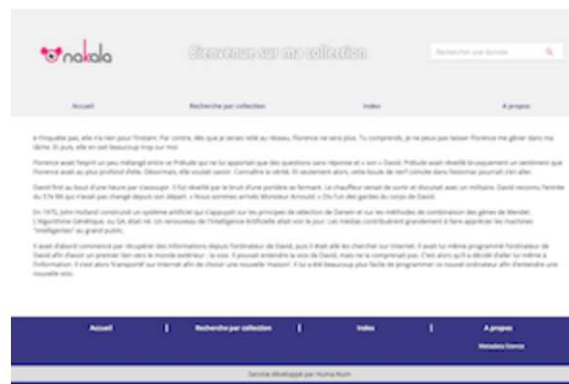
nakala

Bienvenue sur ma collection

Rechercher une donnée

Accueil | Recherche par collection | Index | A propos

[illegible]

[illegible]

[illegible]

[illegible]

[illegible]

Accueil | Recherche par collection | Index | A propos

Metadata licence

Service développé par Huma-Num